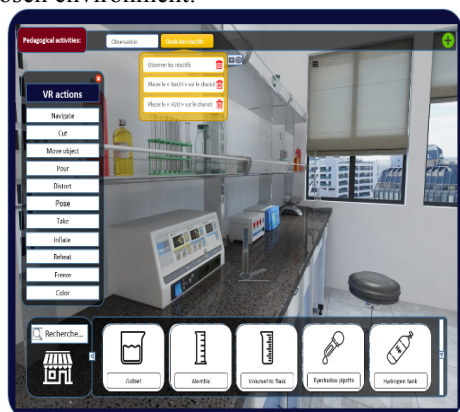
osen environment.

Pedagogical activities:

Observation

Choix des réactifs

Observer les réactifs

Placer le « NaOH » sur le chariot

Placer le « H2O » sur le chariot

VR actions

Navigate

Cut

Move object

Pour

Distort

Pose

Take

Inflate

Reheat

Freeze

Color

Recherche...

Goblet

Alembic

Volumetric flask

Eyedropper pipette

Hydrogen tank